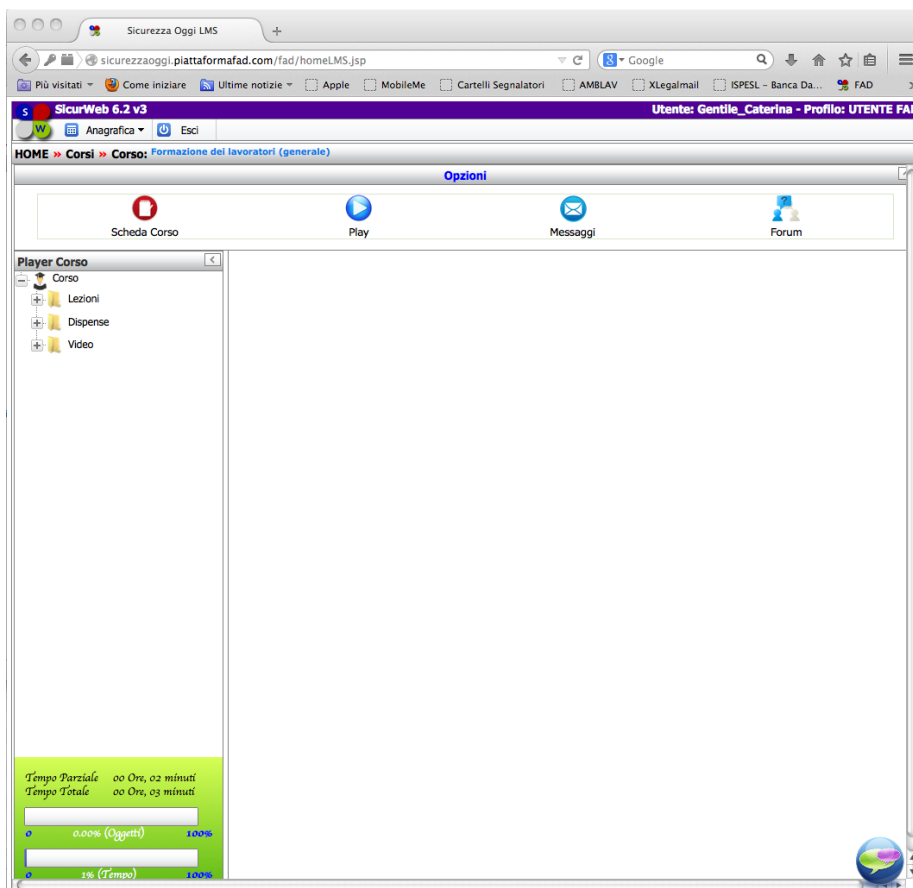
Sicurezza Oggi LMS

sicurezzaoggi.piattaformafad.com/fad/homeLMS.jsp

Google

Più visitati Come iniziare Ultime notizie Apple MobileMe Cartelli Segnalatori AMBLAV XLegalmail ISPESL – Banca Da... FAD

SicurWeb 6.2 v3

Utente: Gentile_Caterina - Profilo: UTENTE FA

Anagrafica Esci

HOME » Corsi » Corso: Formazione dei lavoratori (generale)

Opzioni

Scheda Corso Play Messaggi Forum

Player Corso

Corso

Lezioni

Dispense

Video

Tempo Parziale 00 Ore, 02 minuti
Tempo Totale 00 Ore, 03 minuti

0 0.00% (Oggetti) 100%

0 1% (Tempo) 100%